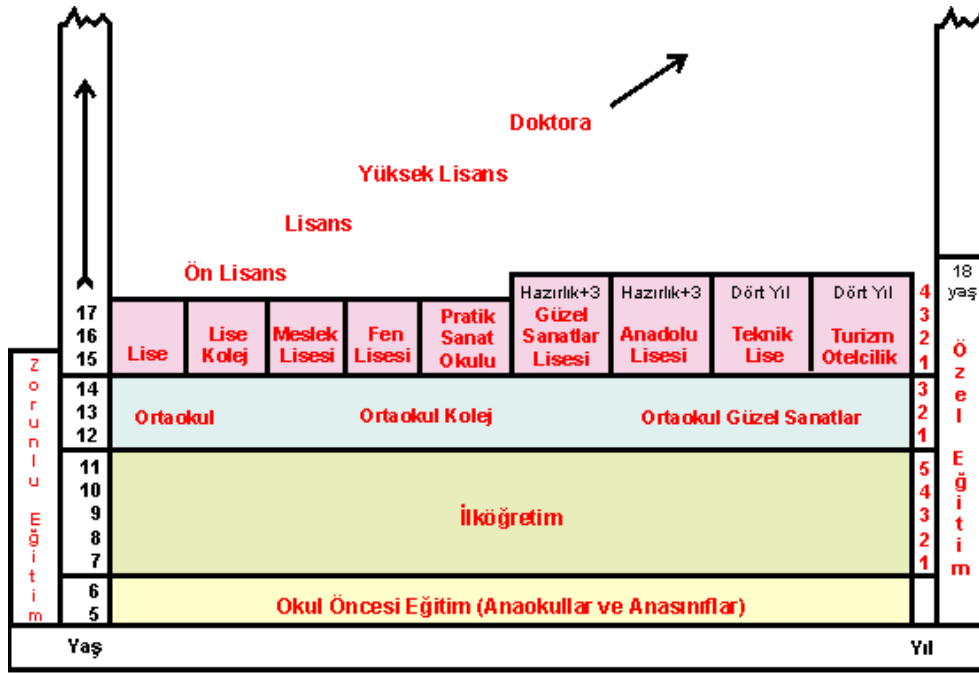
Doktora

Yüksek Lisans

Lisans

Ön Lisans

18 yaş

Zorunlu Eğitim

17
16
15

Lise

Lise Kolej

Meslek Lisesi

Fen Lisesi

Pratik Sanat Okulu

Hazırlık+3
Güzel Sanatlar Lisesi

Hazırlık+3
Anadolu Lisesi

Dört Yıl
Teknik Lise

Dört Yıl
Turizm Otelcilik

4
3
2
1

14
13
12

Ortaokul

Ortaokul Kolej

Ortaokul Güzel Sanatlar

3
2
1

11
10
9
8
7

İlköğretim

5
4
3
2
1

6
5

Okul Öncesi Eğitim (Anaokullar ve Anasınıflar)

Özel Eğitim

Yaş

Yıl